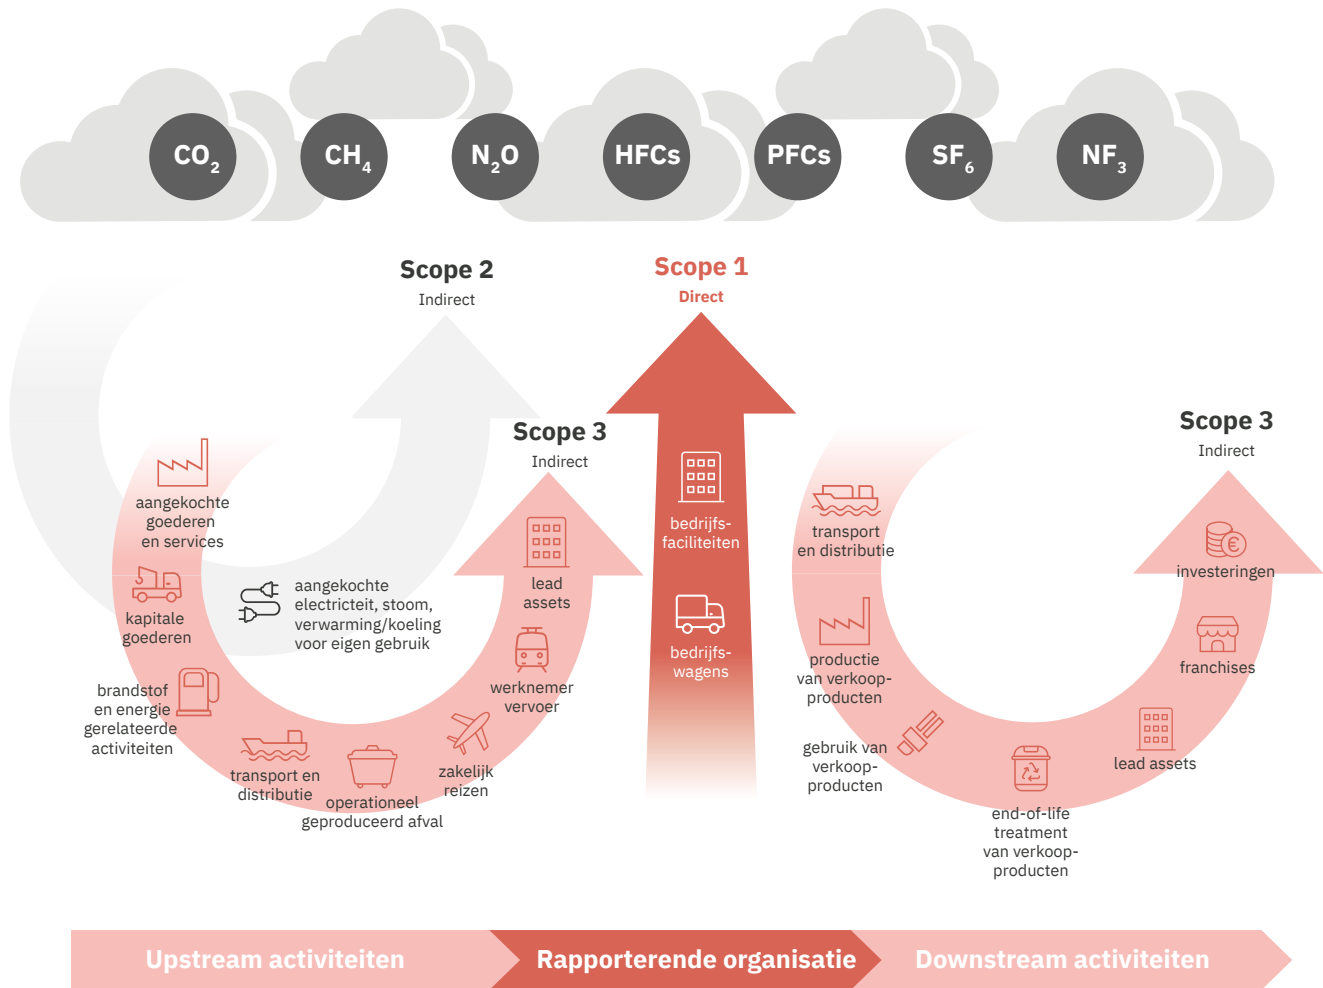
$CO_2$ $CH_4$ $N_2O$ HFCs PFCs $SF_6$ $NF_3$

Scope 2
Indirect

Scope 1
Direct

Scope 3
Indirect

Scope 3
Indirect

aangekochte goederen en services

kapitale goederen

aangekochte electricteit, stoom, verwarming/koeling voor eigen gebruik

brandstof en energie gerelateerde activiteiten

transport en distributie

operationeel geproduceerd afval

zakelijk reizen

werknemer vervoer

lead assets

bedrijfs-faciliteiten

bedrijfs-wagens

transport en distributie

productie van verkoop-producten

gebruik van verkoop-producten

end-of-life treatment van verkoop-producten

lead assets

franchises

investeringen

Upstream activiteiten

Rapporterende organisatie

Downstream activiteiten